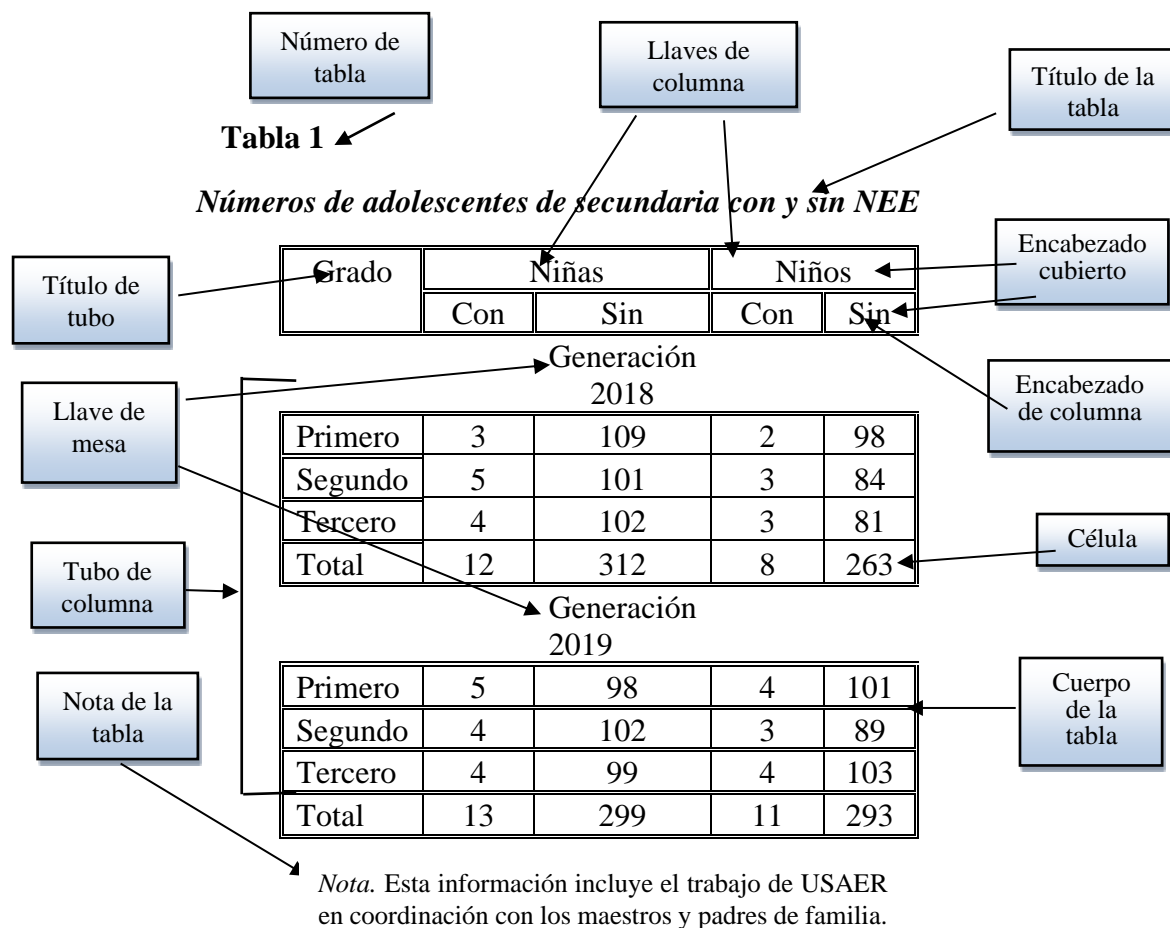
Número de tabla

Llaves de columna

Título de la tabla

Tabla 1

Números de adolescentes de secundaria con y sin NEE

Título de tubo

Encabezado cubierto

| Grado | Niñas | | Niños | |
|---|---|---|---|---|
| | Con | Sin | Con | Sin |

Encabezado de columna

Llave de mesa

Generación 2018

| Primero | 3 | 109 | 2 | 98 |
|---|---|---|---|---|
| Segundo | 5 | 101 | 3 | 84 |
| Tercero | 4 | 102 | 3 | 81 |
| Total | 12 | 312 | 8 | 263 |

Célula

Tubo de columna

Generación 2019

Nota de la tabla

| Primero | 5 | 98 | 4 | 101 |
|---|---|---|---|---|
| Segundo | 4 | 102 | 3 | 89 |
| Tercero | 4 | 99 | 4 | 103 |
| Total | 13 | 299 | 11 | 293 |

Cuerpo de la tabla

Nota. Esta información incluye el trabajo de USAER en coordinación con los maestros y padres de familia.